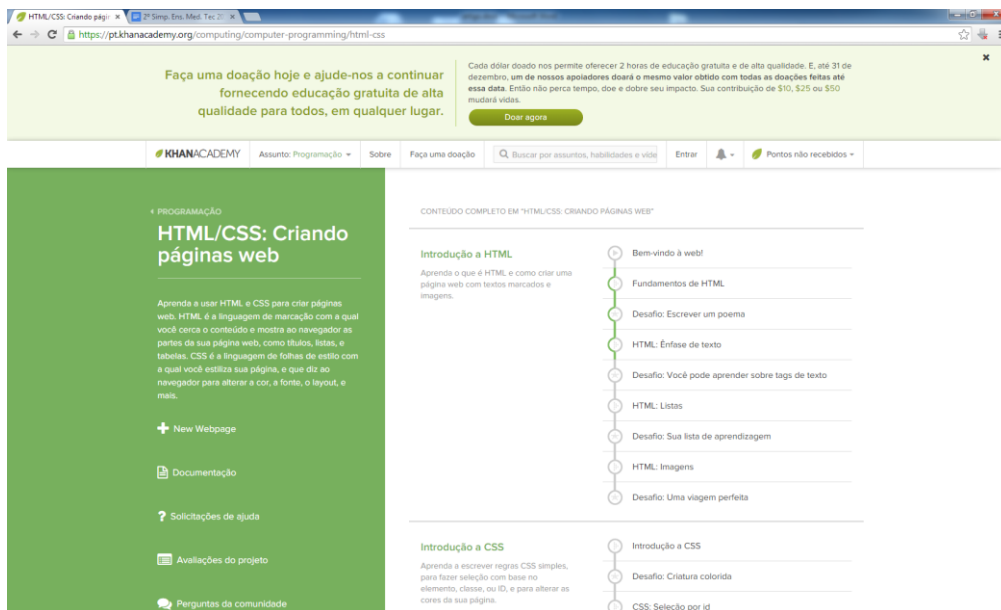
HTML/CSS: Criando pági ×
2º Simp. Ens. Med. Tec. 2( ×

https://pt.khanacademy.org/computing/computer-programming/html-css

Faça uma doação hoje e ajude-nos a continuar fornecendo educação gratuita de alta qualidade para todos, em qualquer lugar.

Cada dólar doado nos permite oferecer 2 horas de educação gratuita e de alta qualidade. E, até 31 de dezembro, um de nossos apoiadores doará o mesmo valor obtido com todas as doações feitas até essa data. Então não perca tempo, doe e dobre seu impacto. Sua contribuição de $10, $25 ou $50 mudará vidas.

Doar agora

×

KHANACADEMY Assunto: Programação Sobre Faça uma doação Buscar por assuntos, habilidades e vide Entrar Pontos não recebidos

‹ PROGRAMAÇÃO

HTML/CSS: Criando páginas web

Aprenda a usar HTML e CSS para criar páginas web. HTML é a linguagem de marcação com a qual você cerca o conteúdo e mostra ao navegador as partes da sua página web, como títulos, listas, e tabelas. CSS é a linguagem de folhas de estilo com a qual você estiliza sua página, e que diz ao navegador para alterar a cor, a fonte, o layout, e mais.

New Webpage

Documentação

Solicitações de ajuda

Avaliações do projeto

Perguntas da comunidade

CONTEÚDO COMPLETO EM "HTML/CSS: CRIANDO PÁGINAS WEB"

Introdução a HTML

Aprenda o que é HTML e como criar uma página web com textos marcados e imagens.

Bem-vindo à web!

Fundamentos de HTML

Desafio: Escrever um poema

HTML: Ênfase de texto

Desafio: Você pode aprender sobre tags de texto

HTML: Listas

Desafio: Sua lista de aprendizagem

HTML: Imagens

Desafio: Uma viagem perfeita

Introdução a CSS

Aprenda a escrever regras CSS simples, para fazer seleção com base no elemento, classe, ou ID, e para alterar as cores da sua página.

Introdução a CSS

Desafio: Criatura colorida

CSS: Seleção por id